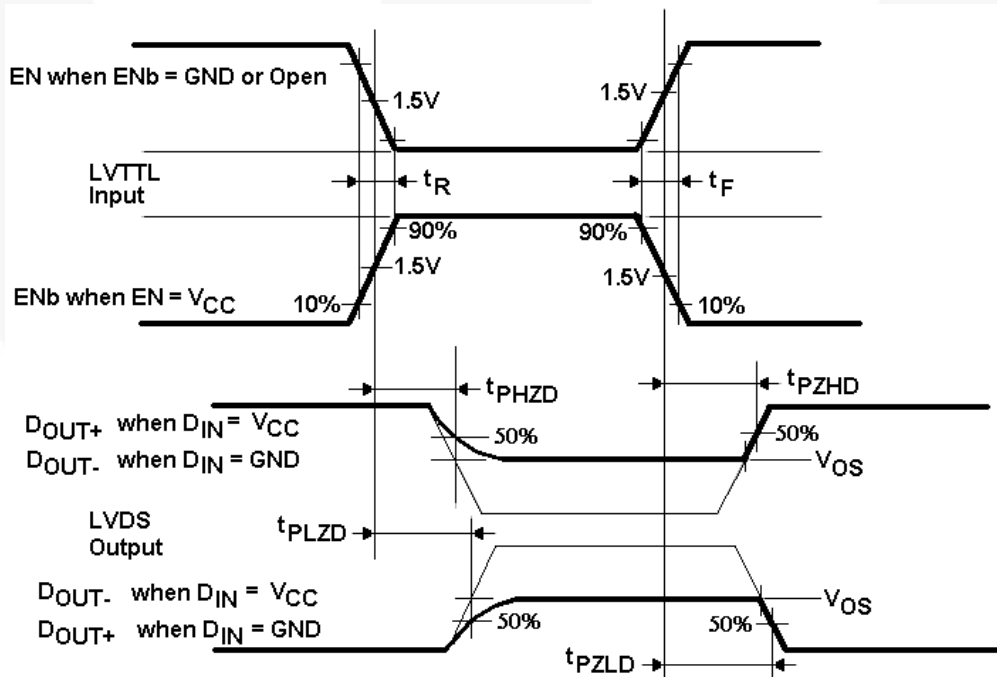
EN when ENb = GND or Open

1.5V

1.5V

LVTTL Input

$t_R$

$t_F$

90%

90%

1.5V

1.5V

ENb when EN = $V_{CC}$

10%

10%

$t_{PHZD}$

$t_{PZHD}$

$D_{OUT+}$ when $D_{IN}$ = $V_{CC}$

50%

50%

$D_{OUT-}$ when $D_{IN}$ = GND

$V_{OS}$

LVDS Output

$t_{PLZD}$

$D_{OUT-}$ when $D_{IN}$ = $V_{CC}$

$V_{OS}$

$D_{OUT+}$ when $D_{IN}$ = GND

50%

50%

$t_{PZLD}$